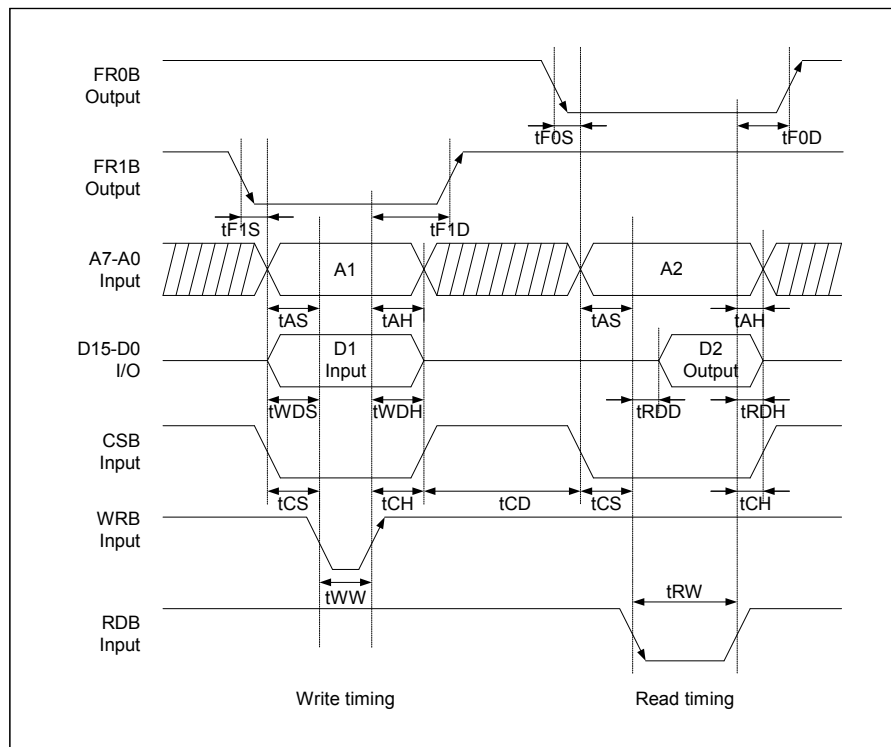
FR0B
Output

tF0S

tF0D

FR1B
Output

tF1S

tF1D

A7-A0
Input

A1

A2

tAS

tAH

tAS

tAH

D15-D0
I/O

D1
Input

D2
Output

tWDS

tWDH

tRDD

tRDH

CSB
Input

tCS

tCH

tCD

tCS

tCH

WRB
Input

tWW

tRW

RDB
Input

Write timing

Read timing